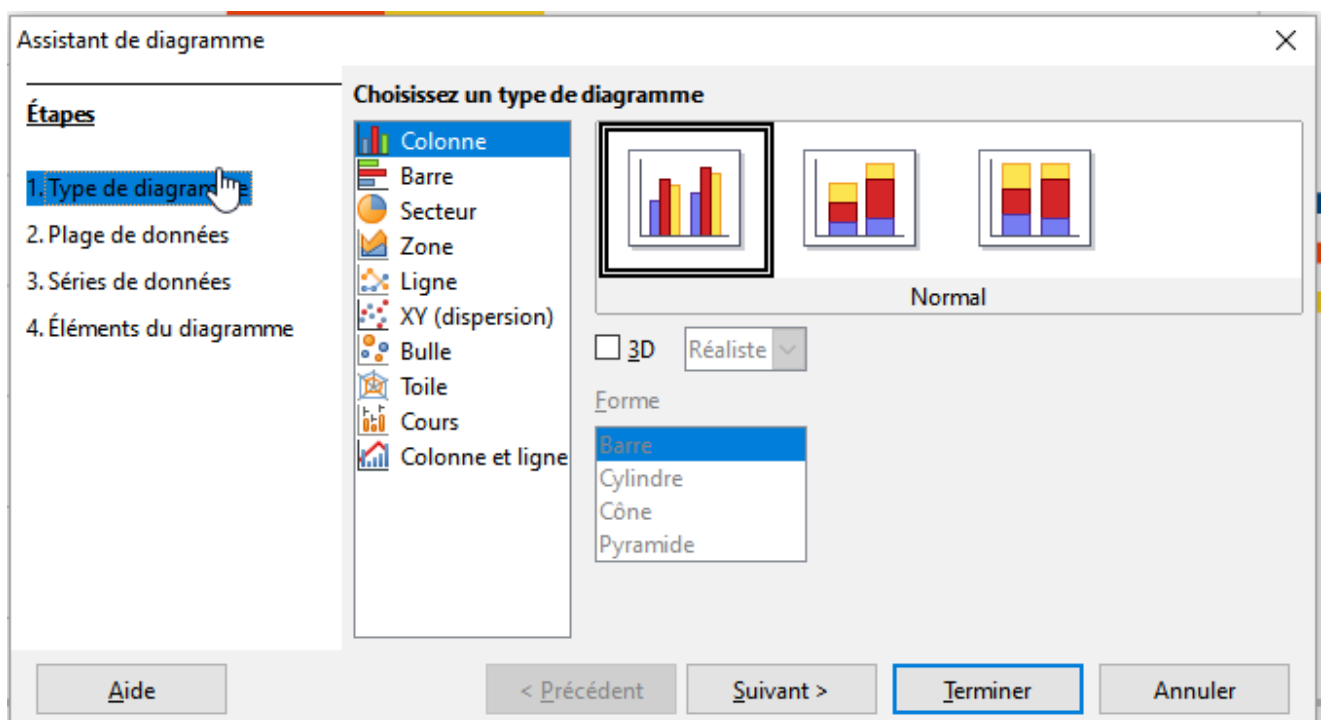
Assistant de diagramme

Étapes

1. Type de diagramme
2. Plage de données
3. Séries de données
4. Éléments du diagramme

Choisissez un type de diagramme

Colonne
Barre
Secteur
Zone
Ligne
XY (dispersion)
Bulle
Toile
Cours
Colonne et ligne

Normal

3D
Réaliste

Forme

Barre
Cylindre
Cône
Pyramide

Aide
< Précédent
Suivant >
Terminer
Annuler